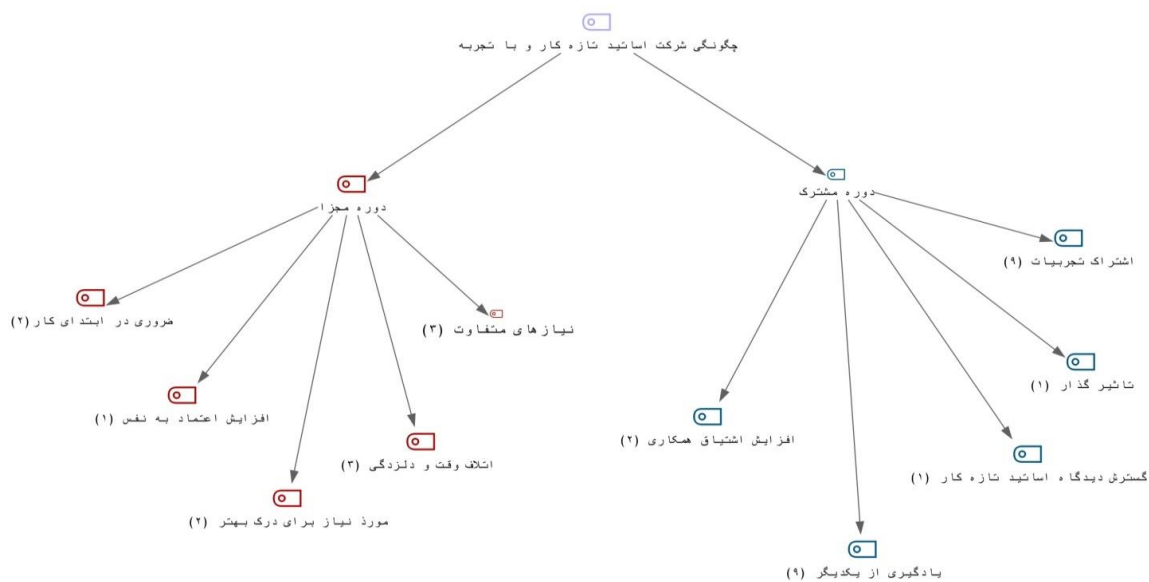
چگونگی شرکت اساتید تازه کار و با تجربه

دوره مجزا

دوره مشترک

ضروری در ابتدای کار (۲)

نیازهای متفاوت (۳)

افزایش اعتماد به نفس (۱)

اتلاف وقت و دلزدگی (۳)

مورذ نیاز برای درک بهتر (۲)

اشتراک تجربیات (۹)

تاثیر گذار (۱)

افزایش اشتیاق همکاری (۲)

گسترش دیدگاه اساتید تازه کار (۱)

یادگیری از یکدیگر (۹)